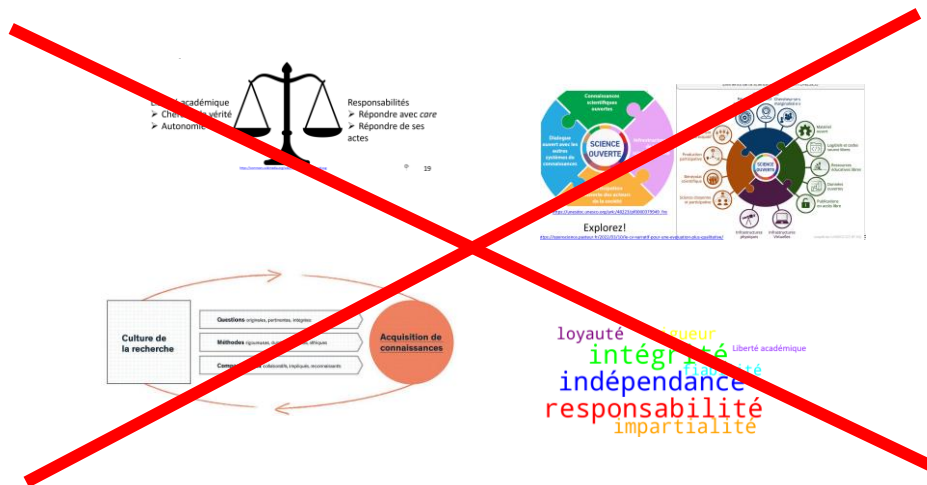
Liberté académique
➢ Chercher la vérité
➢ Autonomie

Responsabilités
➢ Répondre avec *care*
➢ Répondre de ses actes

19

Connaissances scientifiques ouvertes

Dialoguer ouvert avec les autres systèmes de connaissances

SCIENCE OUVERTE

Infrastructures

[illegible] des acteurs de la société

SCIENCE OUVERTE

Infrastructures physiques

Infrastructures virtuelles

Explorez!

Culture de la recherche

Questions originales, pertinentes, intégrées

Méthodes rigoureuses, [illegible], éthiques

Comportements collaboratifs, impliqués, reconnaissants

Acquisition de connaissances

loyauté
rigueur
intégrité
Liberté académique
fiabilité
indépendance
responsabilité
impartialité